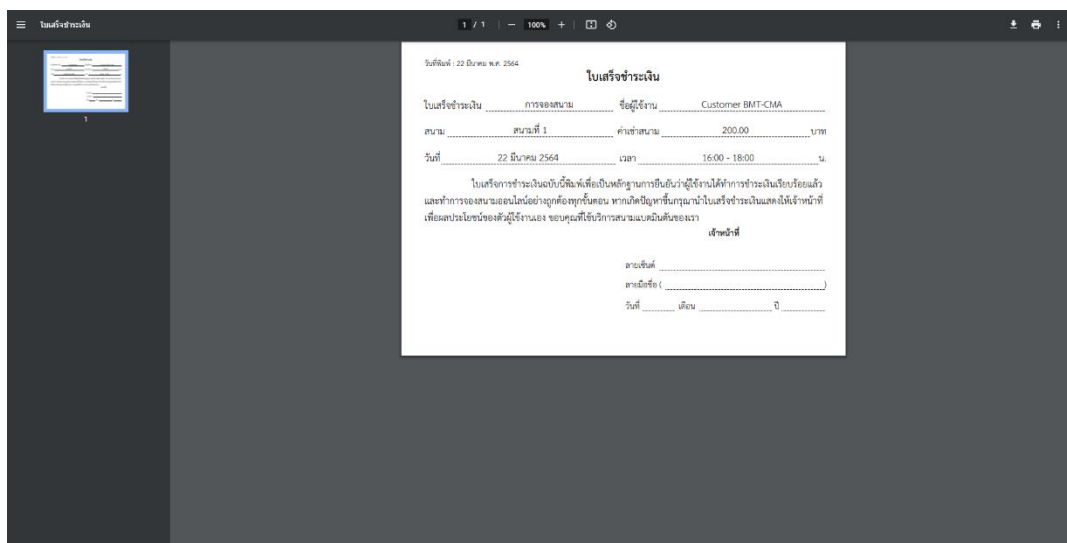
ใบเสร็จชำระเงิน

1 / 1 | — 100% + |

1

วันที่พิมพ์ : 22 มีนาคม พ.ศ. 2564

ใบเสร็จชำระเงิน

ใบเสร็จชำระเงิน การจองสนาม ชื่อผู้ใช้งาน Customer BMT-CMA

สนาม สนามที่ 1 ค่าเช่าสนาม 200.00 บาท

วันที่ 22 มีนาคม 2564 เวลา 16:00 - 18:00 น.

ใบเสร็จการชำระเงินฉบับนี้พิมพ์เพื่อเป็นหลักฐานการยืนยันว่าผู้ใช้งานได้ทำการชำระเงินเรียบร้อยแล้ว และทำการจองสนามออนไลน์อย่างถูกต้องทุกขั้นตอน หากเกิดปัญหาขึ้นกรุณานำใบเสร็จชำระเงินแสดงให้เจ้าหน้าที่ เพื่อผลประโยชน์ของตัวผู้ใช้งานเอง ขอบคุณที่ใช้บริการสนามแบดมินตันของเรา

เจ้าหน้าที่

ลายเซ็นต์

ลายมือชื่อ ( )

วันที่ เดือน ปี